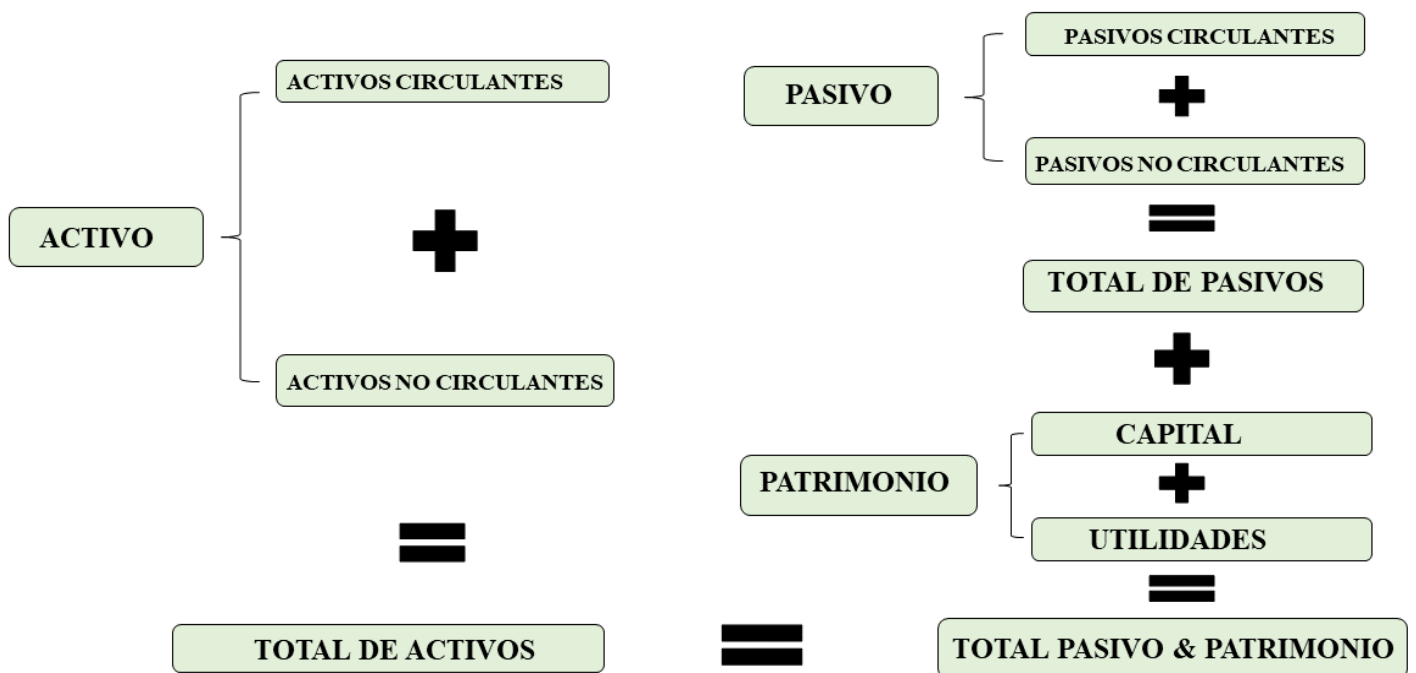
ACTIVO

ACTIVOS CIRCULANTES

+

ACTIVOS NO CIRCULANTES

=

TOTAL DE ACTIVOS

=

PASIVO

PASIVOS CIRCULANTES

+

PASIVOS NO CIRCULANTES

=

TOTAL DE PASIVOS

+

PATRIMONIO

CAPITAL

+

UTILIDADES

=

TOTAL PASIVO & PATRIMONIO